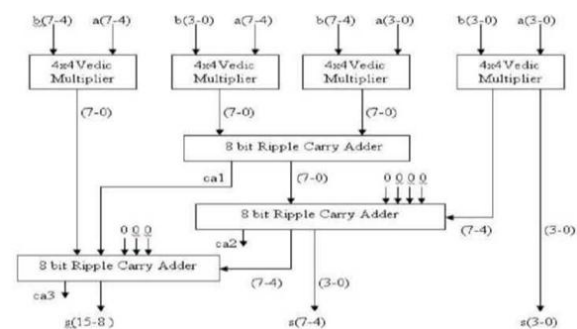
b(7-4) a(7-4)
4x4 Vedic Multiplier
(7-0)

b(3-0) a(7-4)
4x4 Vedic Multiplier
(7-0)

b(7-4) a(3-0)
4x4 Vedic Multiplier
(7-0)

b(3-0) a(3-0)
4x4 Vedic Multiplier

8 bit Ripple Carry Adder
ca1
(7-0)
0 0 0 0

8 bit Ripple Carry Adder
(7-4)
ca2
0 0 0

8 bit Ripple Carry Adder
(7-4)
(3-0)
(3-0)
ca3
s(15-8)
s(7-4)
s(3-0)